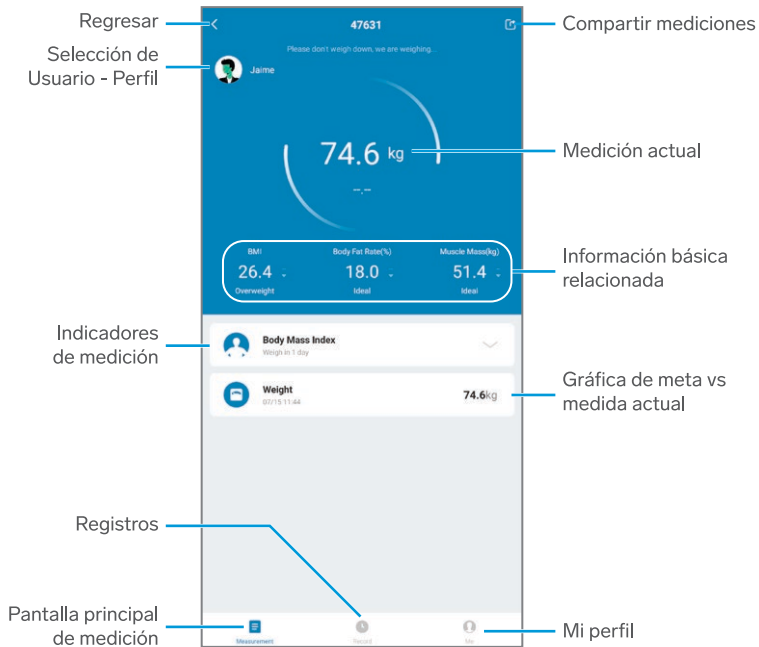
Regresar

47631

Compartir mediciones

Selección de Usuario - Perfil

Please don't weigh down, we are weighing...

Jaime

74.6 kg

-.-

Medición actual

BMI
26.4
Overweight

Body Fat Rate(%)
18.0
Ideal

Muscle Mass(kg)
51.4
Ideal

Información básica relacionada

Indicadores de medición

Body Mass Index
Weigh in 1 day

Weight
07/15 11:44

74.6kg

Gráfica de meta vs medida actual

Registros

Pantalla principal de medición

Measurement

Record

Me

Mi perfil